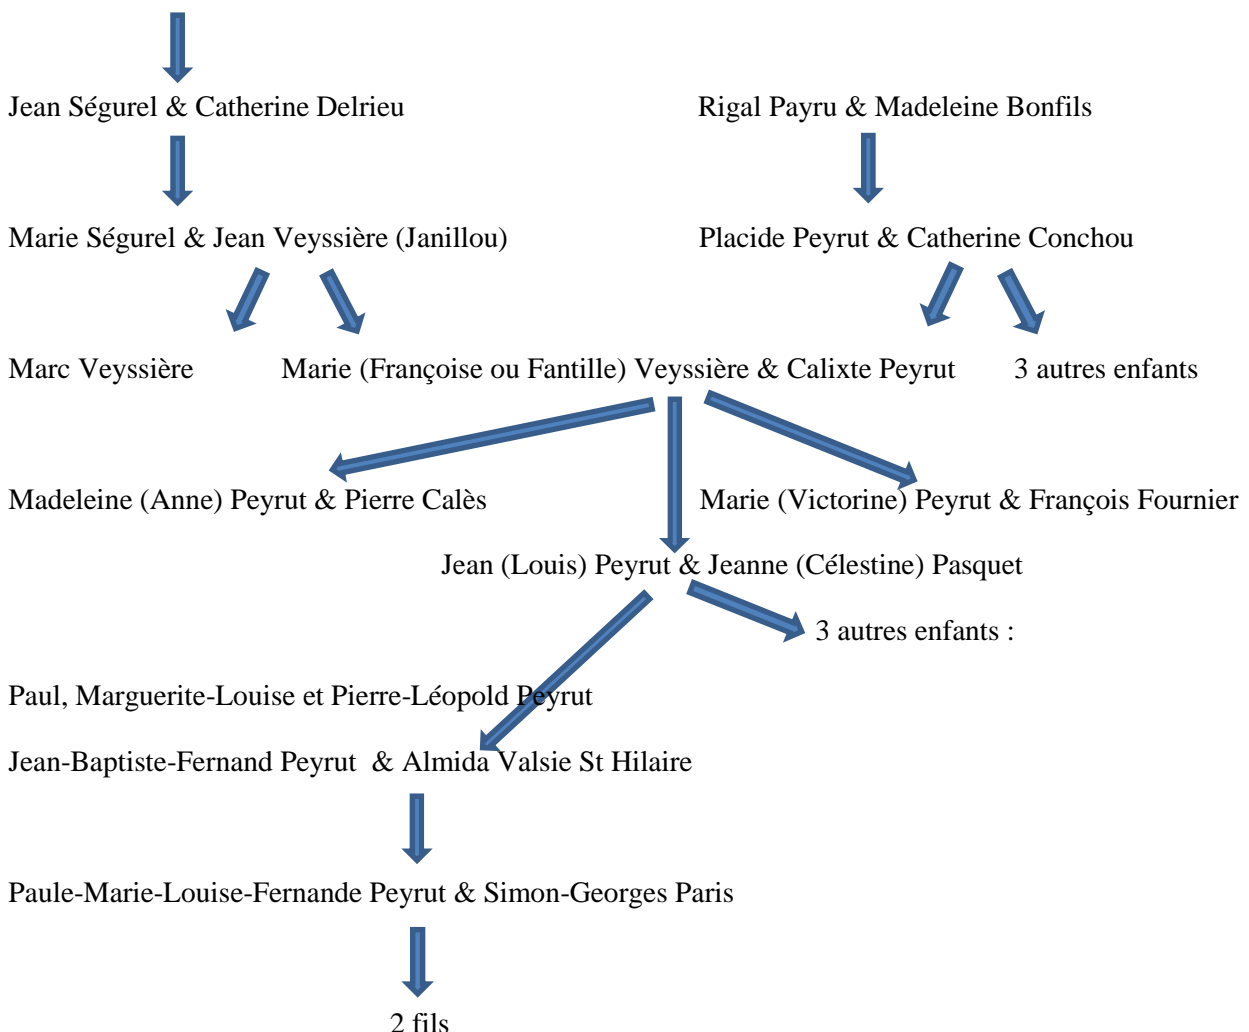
Jean Ségurel & Catherine Delrieu

Rigal Payru & Madeleine Bonfils

Marie Ségurel & Jean Veyssière (Janillou)

Placide Peyrut & Catherine Conchou

Marc Veyssière

Marie (Françoise ou Fantille) Veyssière & Calixte Peyrut

3 autres enfants

Madeleine (Anne) Peyrut & Pierre Calès

Marie (Victorine) Peyrut & François Fournier

Jean (Louis) Peyrut & Jeanne (Célestine) Pasquet

3 autres enfants :

Paul, Marguerite-Louise et Pierre-Léopold Peyrut

Jean-Baptiste-Fernand Peyrut & Almida Valsie St Hilaire

Paule-Marie-Louise-Fernande Peyrut & Simon-Georges Paris

2 fils